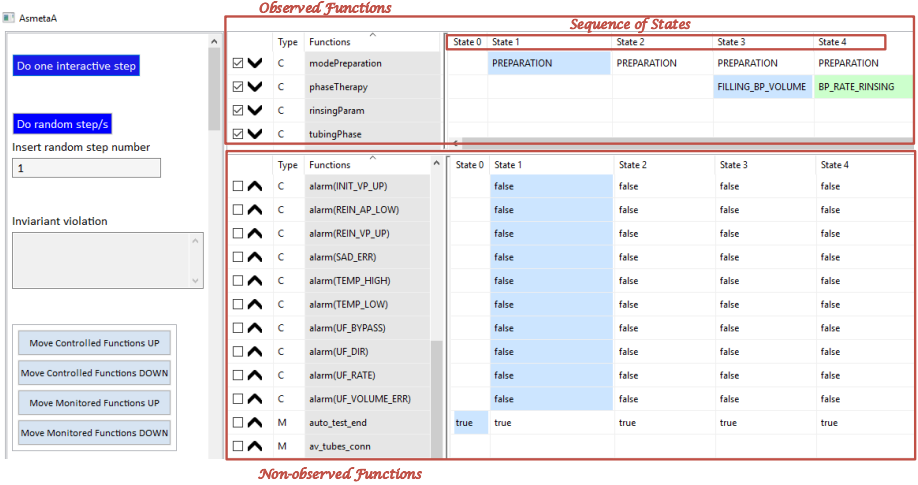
AsmetaA

Observed Functions

Sequence of States

Do one interactive step

Do random step/s

Insert random step number

1

Inviariant violation

Move Controlled Functions UP

Move Controlled Functions DOWN

Move Monitored Functions UP

Move Monitored Functions DOWN

| | Type | Functions |
|---|---|---|
| ☑ | C | modePreparation |
| ☑ | C | phaseTherapy |
| ☑ | C | rinsingParam |
| ☑ | C | tubingPhase |

| State 0 | State 1 | State 2 | State 3 | State 4 |
|---|---|---|---|---|
| | PREPARATION | PREPARATION | PREPARATION | PREPARATION |
| | | | FILLING_BP_VOLUME | BP_RATE_RINSING |
| | | | | |
| | | | | |

| | Type | Functions |
|---|---|---|
| ☐ | C | alarm(INIT_VP_UP) |
| ☐ | C | alarm(REIN_AP_LOW) |
| ☐ | C | alarm(REIN_VP_UP) |
| ☐ | C | alarm(SAD_ERR) |
| ☐ | C | alarm(TEMP_HIGH) |
| ☐ | C | alarm(TEMP_LOW) |
| ☐ | C | alarm(UF_BYPASS) |
| ☐ | C | alarm(UF_DIR) |
| ☐ | C | alarm(UF_RATE) |
| ☐ | C | alarm(UF_VOLUME_ERR) |
| ☐ | M | auto_test_end |
| ☐ | M | av_tubes_conn |

| State 0 | State 1 | State 2 | State 3 | State 4 |
|---|---|---|---|---|
| | false | false | false | false |
| | false | false | false | false |
| | false | false | false | false |
| | false | false | false | false |
| | false | false | false | false |
| | false | false | false | false |
| | false | false | false | false |
| | false | false | false | false |
| | false | false | false | false |
| | false | false | false | false |
| true | true | true | true | true |
| | | | | |

Non-observed Functions